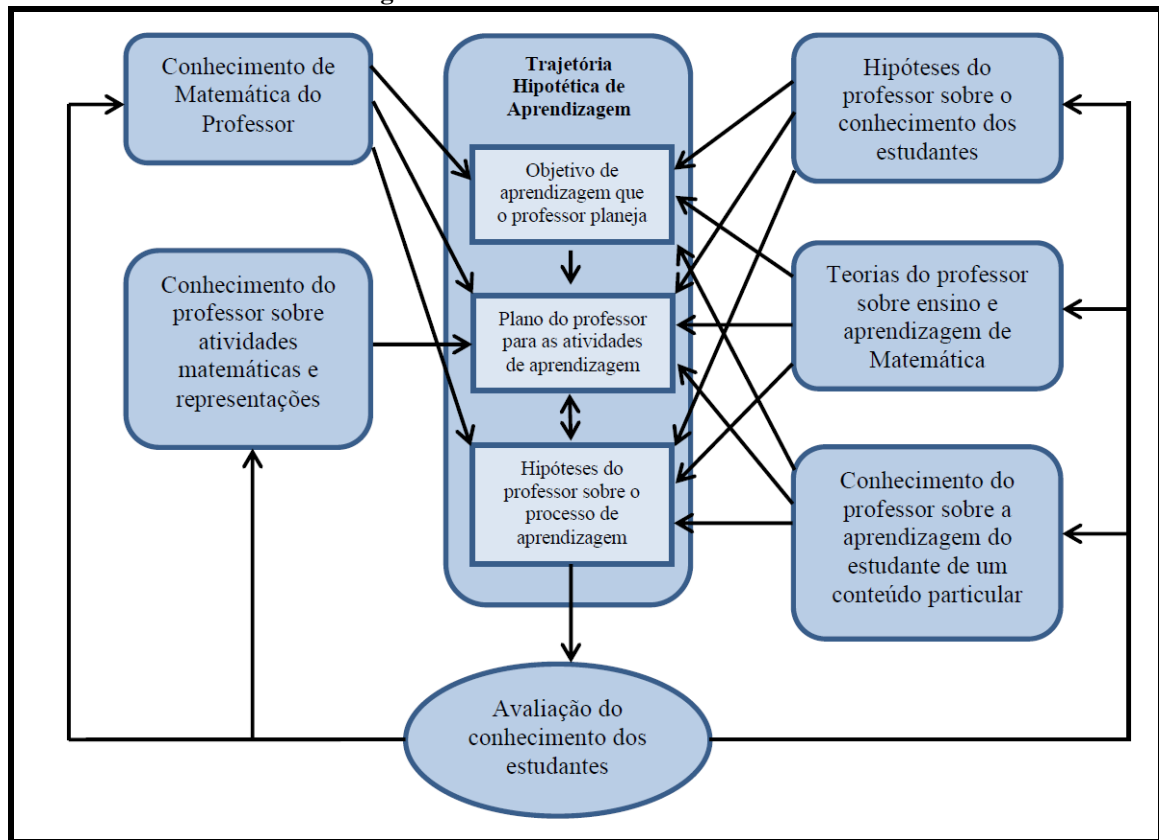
Conhecimento de Matemática do Professor

Trajetória Hipotética de Aprendizagem

Objetivo de aprendizagem que o professor planeja

Plano do professor para as atividades de aprendizagem

Hipóteses do professor sobre o processo de aprendizagem

Hipóteses do professor sobre o conhecimento dos estudantes

Conhecimento do professor sobre atividades matemáticas e representações

Teorias do professor sobre ensino e aprendizagem de Matemática

Conhecimento do professor sobre a aprendizagem do estudante de um conteúdo particular

Avaliação do conhecimento dos estudantes